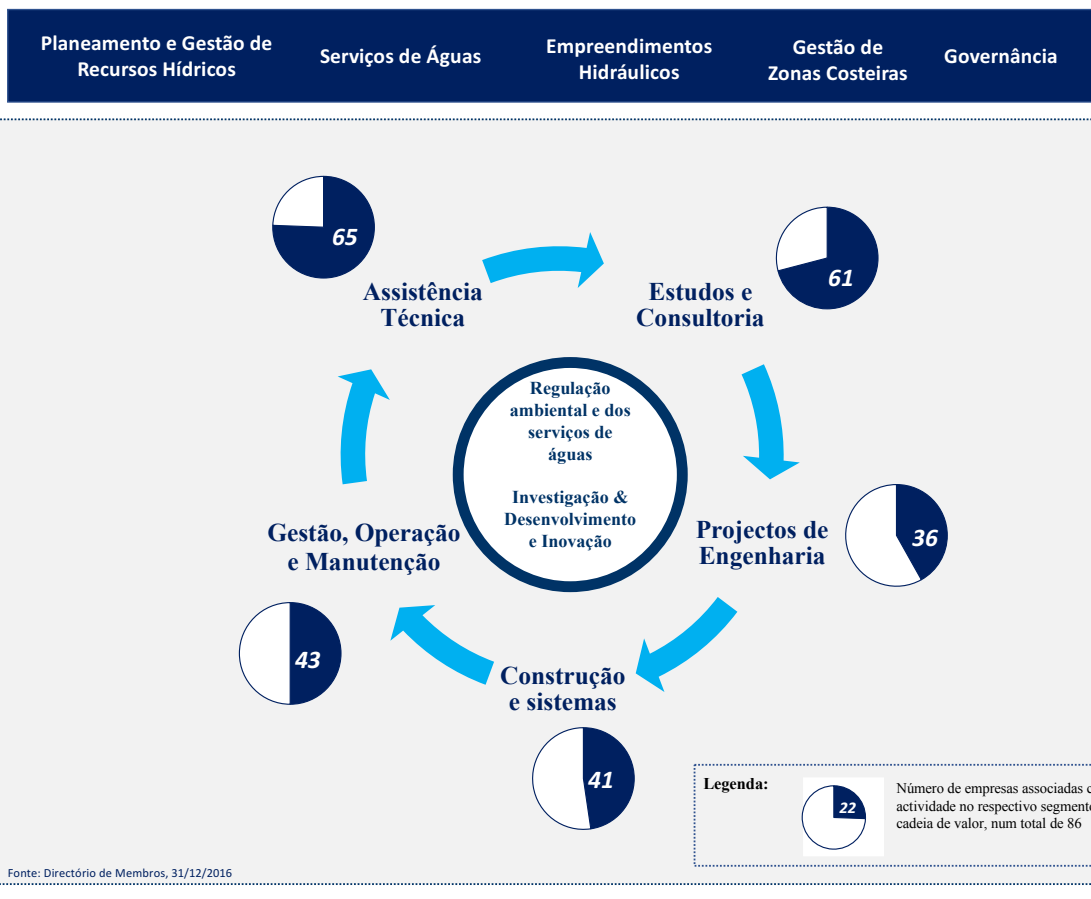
Planeamento e Gestão de Recursos Hídricos

Serviços de Águas

Empreendimentos Hidráulicos

Gestão de Zonas Costeiras

Governância

65

Assistência Técnica

Estudos e Consultoria

61

Regulação ambiental e dos serviços de águas

Investigação & Desenvolvimento e Inovação

Gestão, Operação e Manutenção

Projectos de Engenharia

36

43

Construção e sistemas

41

Legenda:

22

Número de empresas associadas c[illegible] actividade no respectivo segmento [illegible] cadeia de valor, num total de 86

Fonte: Directório de Membros, 31/12/2016